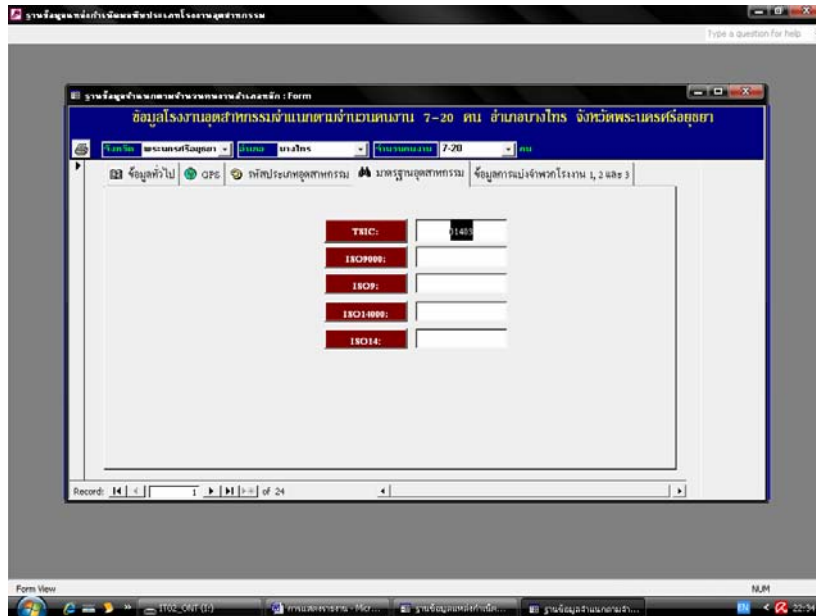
ฐานข้อมูลแหล่งกำเนิดมลพิษประเภทโรงงานอุตสาหกรรม

Type a question for help

ฐานข้อมูลจำแนกตามจำนวนคนงานอำเภอหลัก : Form

ข้อมูลโรงงานอุตสาหกรรมจำแนกตามจำนวนคนงาน 7-20 คน อำเภอบางไทร จังหวัดพระนครศรีอยุธยา

จังหวัด พระนครศรีอยุธยา อำเภอ บางไทร จำนวนคนงาน 7-20 คน

ข้อมูลทั่วไป | GPS | รหัสประเภทอุตสาหกรรม | มาตรฐานอุตสาหกรรม | ข้อมูลการแบ่งจำพวกโรงงาน 1, 2 และ 3

TSIC: 01403

ISO9000:

ISO9:

ISO14000:

ISO14:

Record: 1 of 24

Form View

NUM

1102_ONT (1:)

การเสนอรายงาน - Micr...

ฐานข้อมูลแหล่งกำเนิด...

ฐานข้อมูลจำแนกตามจำ...

EN 22:34